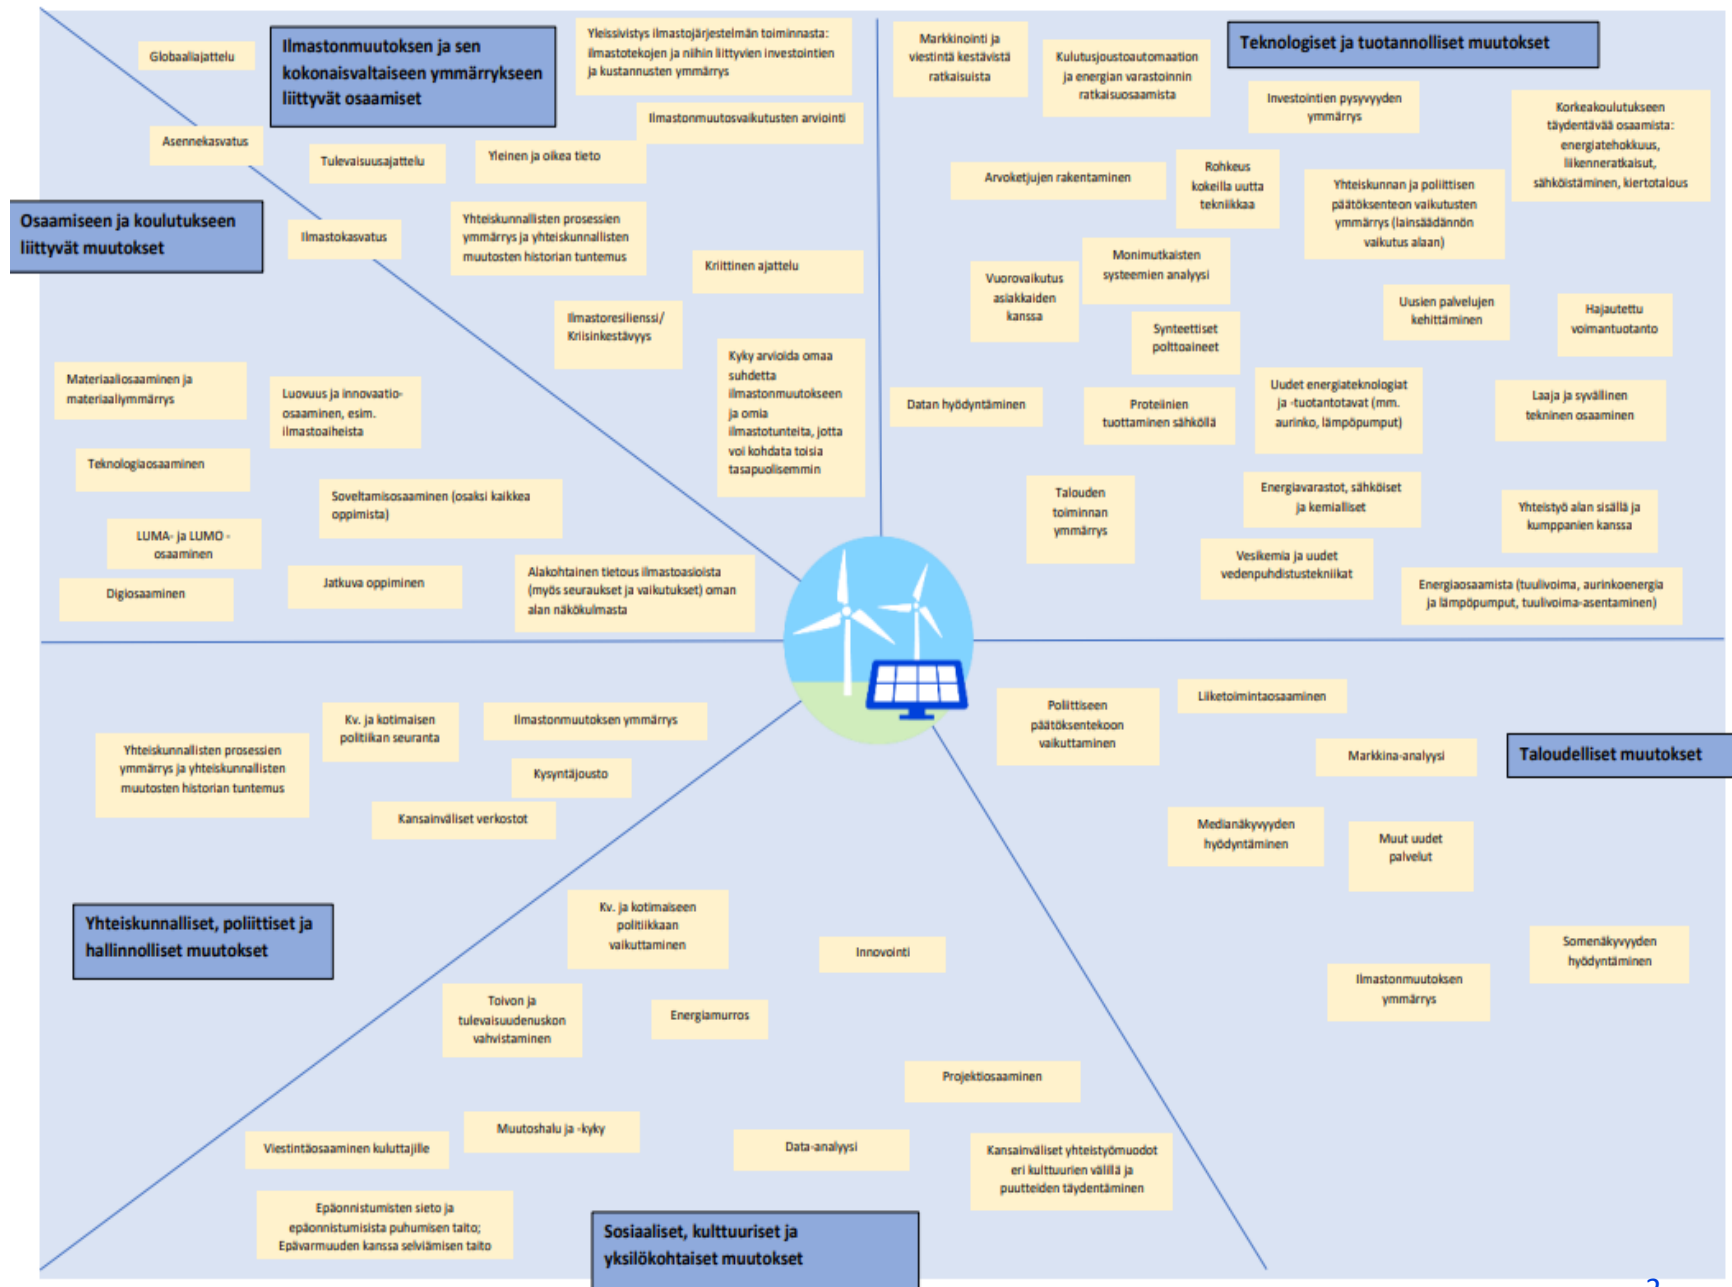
Ilmastonmuutoksen ja sen kokonaisvaltaiseen ymmärrykseen liittyvät osaamiset

Globaaliajattelu

Yleissivistys ilmastojärjestelmän toiminnasta: ilmastotekojen ja niihin liittyvien investointien ja kustannusten ymmärrys

Ilmastonmuutosvaikutusten arviointi

Asennekasvatus

Tulevaisuusajattelu

Yleinen ja oikea tieto

Osaamiseen ja koulutukseen liittyvät muutokset

Ilmastokasvatus

Yhteiskunnallisten prosessien ymmärrys ja yhteiskunnallisten muutosten historian tuntemus

Kriittinen ajattelu

Ilmastoresilienssi/ Kriisinkestävyys

Kyky arvioida omaa suhdetta ilmastonmuutokseen ja omia ilmastotunteita, jotta voi kohdata toisia tasapuolisemmin

Materiaaliosaaminen ja materiaaliymmärrys

Luovuus ja innovaatio-osaaminen, esim. ilmastoaiheista

Teknologiaosaaminen

Soveltamisosaaminen (osaksi kaikkea oppimista)

LUMA- ja LUMO -osaaminen

Digiosaaminen

Jatkuva oppiminen

Alakohtainen tietous ilmastoasioista (myös seuraukset ja vaikutukset) oman alan näkökulmasta

Markkinointi ja viestintä kestävistä ratkaisuista

Kulutusjoustoautomaation ja energian varastoinnin ratkaisuosaamista

Teknologiset ja tuotannolliset muutokset

Investointien pysyvyyden ymmärrys

Korkeakoulutukseen täydentävää osaamista: energiatehokkuus, liikenneratkaisut, sähköistäminen, kiertotalous

Arvoketjujen rakentaminen

Rohkeus kokeilla uutta tekniikkaa

Yhteiskunnan ja poliittisen päätöksenteon vaikutusten ymmärrys (lainsäädännön vaikutus alaan)

Vuorovaikutus asiakkaiden kanssa

Monimutkaisten systeemien analyysi

Uusien palvelujen kehittäminen

Hajautettu voimantuotanto

Synteettiset polttoaineet

Datan hyödyntäminen

Proteiinien tuottaminen sähköllä

Uudet energiateknologiat ja -tuotantotavat (mm. aurinko, lämpöpumput)

Laaja ja syvällinen tekninen osaaminen

Talouden toiminnan ymmärrys

Energiavarastot, sähköiset ja kemialliset

Yhteistyö alan sisällä ja kumppanien kanssa

Vesikemia ja uudet vedenpuhdistustekniikat

Energiaosaamista (tuulivoima, aurinkoenergia ja lämpöpumput, tuulivoima-asentaminen)

Poliittiseen päätöksentekoon vaikuttaminen

Liiketoimintaosaaminen

Markkina-analyysi

Taloudelliset muutokset

Medianäkyvyyden hyödyntäminen

Muut uudet palvelut

Somenäkyvyyden hyödyntäminen

Ilmastonmuutoksen ymmärrys

Kv. ja kotimaisen politiikan seuranta

Ilmastonmuutoksen ymmärrys

Yhteiskunnallisten prosessien ymmärrys ja yhteiskunnallisten muutosten historian tuntemus

Kysyntäjousto

Kansainväliset verkostot

Kv. ja kotimaiseen politiikkaan vaikuttaminen

Yhteiskunnalliset, poliittiset ja hallinnolliset muutokset

Innovointi

Toivon ja tulevaisuudenuskon vahvistaminen

Energiamurros

Projektiosaaminen

Muutoshalu ja -kyky

Viestintäosaaminen kuluttajille

Data-analyysi

Kansainväliset yhteistyömuodot eri kulttuurien välillä ja puutteiden täydentäminen

Epäonnistumisten sieto ja epäonnistumisista puhumisen taito; Epävarmuuden kanssa selviämisen taito

Sosiaaliset, kulttuuriset ja yksilökohtaiset muutokset